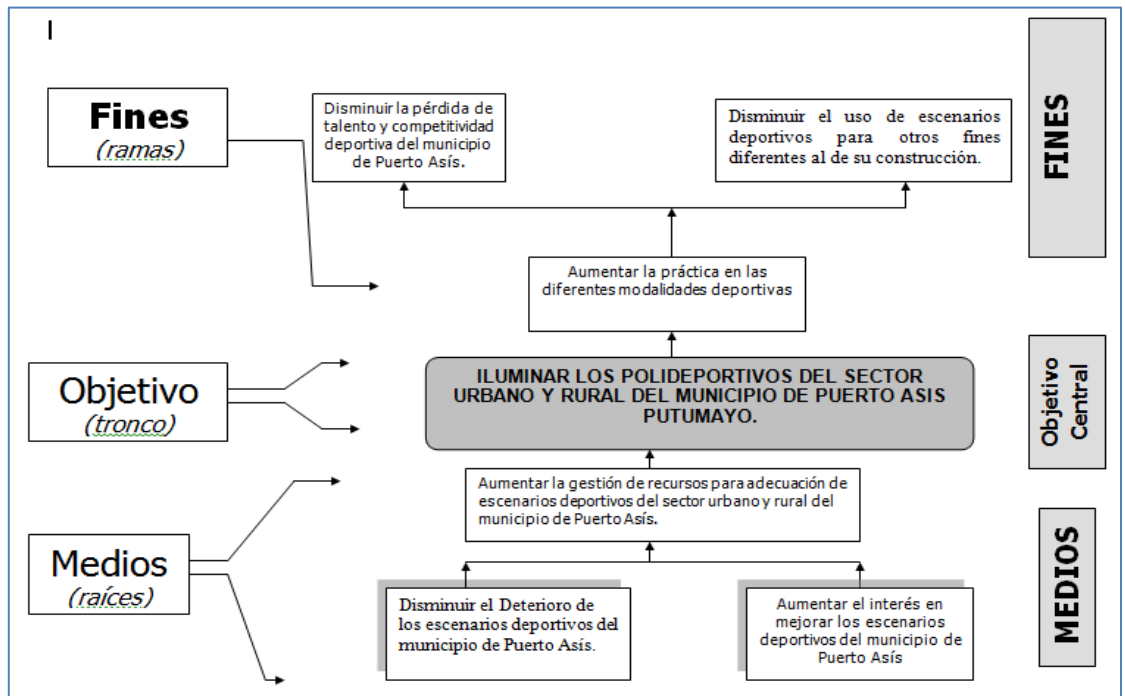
I

Fines
(ramas)

Disminuir la pérdida de talento y competitividad deportiva del municipio de Puerto Asís.

Disminuir el uso de escenarios deportivos para otros fines diferentes al de su construcción.

FINES

Aumentar la práctica en las diferentes modalidades deportivas

Objetivo
(tronco)

ILUMINAR LOS POLIDEPORTIVOS DEL SECTOR URBANO Y RURAL DEL MUNICIPIO DE PUERTO ASIS PUTUMAYO.

Objetivo Central

Aumentar la gestión de recursos para adecuación de escenarios deportivos del sector urbano y rural del municipio de Puerto Asís.

Medios
(raíces)

MEDIOS

Disminuir el Deterioro de los escenarios deportivos del municipio de Puerto Asís.

Aumentar el interés en mejorar los escenarios deportivos del municipio de Puerto Asís